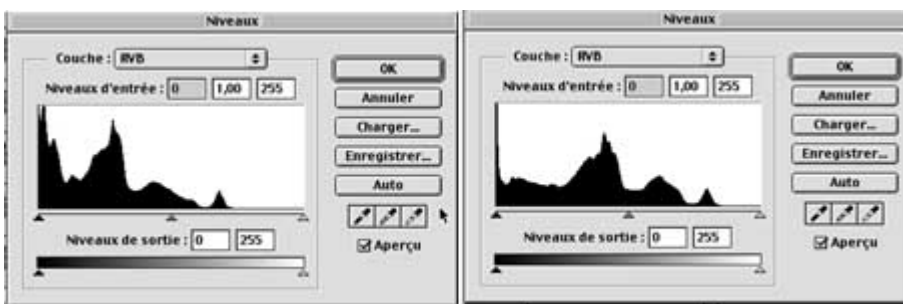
Niveaux

Couche : RVB

Niveaux d'entrée : 0 1,00 255

OK

Annuler

Charger...

Enregistrer...

Auto

Niveaux de sortie : 0 255

☑ Aperçu

Niveaux

Couche : RVB

Niveaux d'entrée : 0 1,00 255

OK

Annuler

Charger...

Enregistrer...

Auto

Niveaux de sortie : 0 255

☑ Aperçu